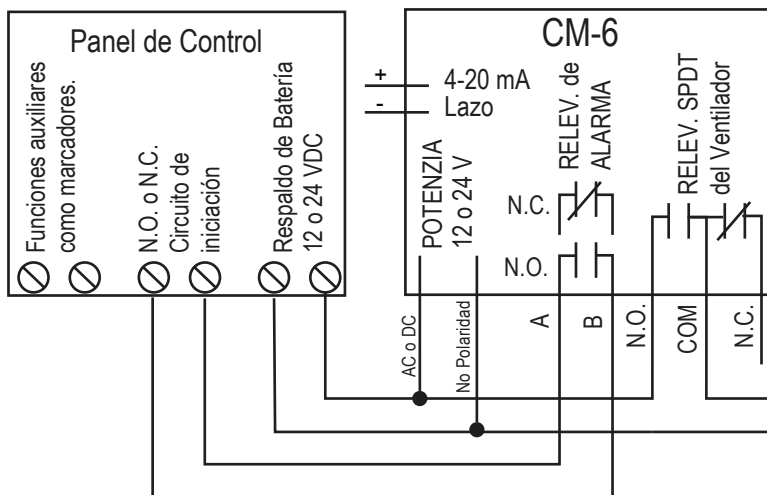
Panel de Control

Funciones auxiliares como marcadores.

N.O. o N.C. Circuito de iniciación

Respaldo de Batería 12 o 24 VDC

CM-6

+ 4-20 mA
- Lazo

POTENZIA 12 o 24 V

RELEV. de ALARMA

RELEV. SPDT del Ventilador

N.C.

N.O.

AC o DC

No Polaridad

A

B

N.O.

COM

N.C.